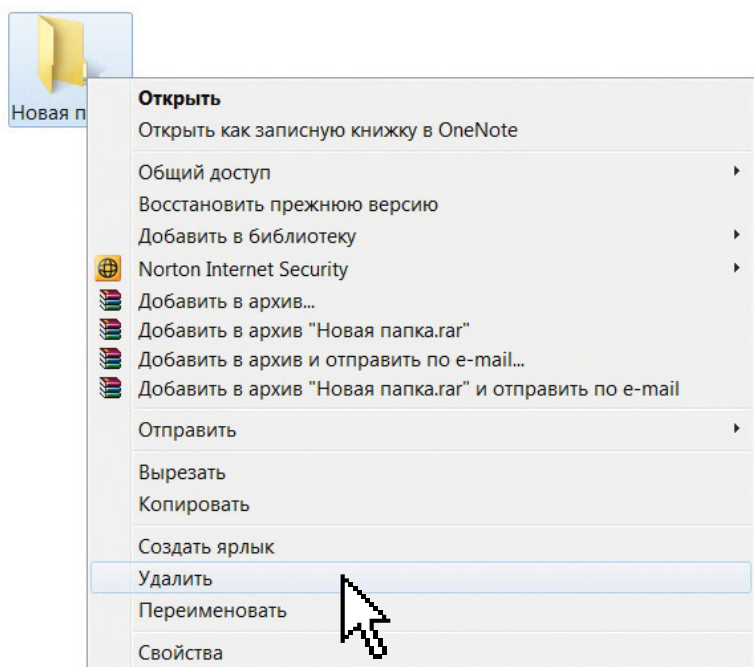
Новая п

Открыть
Открыть как записную книжку в OneNote

Общий доступ
Восстановить прежнюю версию
Добавить в библиотеку
Norton Internet Security
Добавить в архив...
Добавить в архив "Новая папка.rar"
Добавить в архив и отправить по e-mail...
Добавить в архив "Новая папка.rar" и отправить по e-mail

Отправить

Вырезать
Копировать

Создать ярлык
Удалить
Переименовать

Свойства